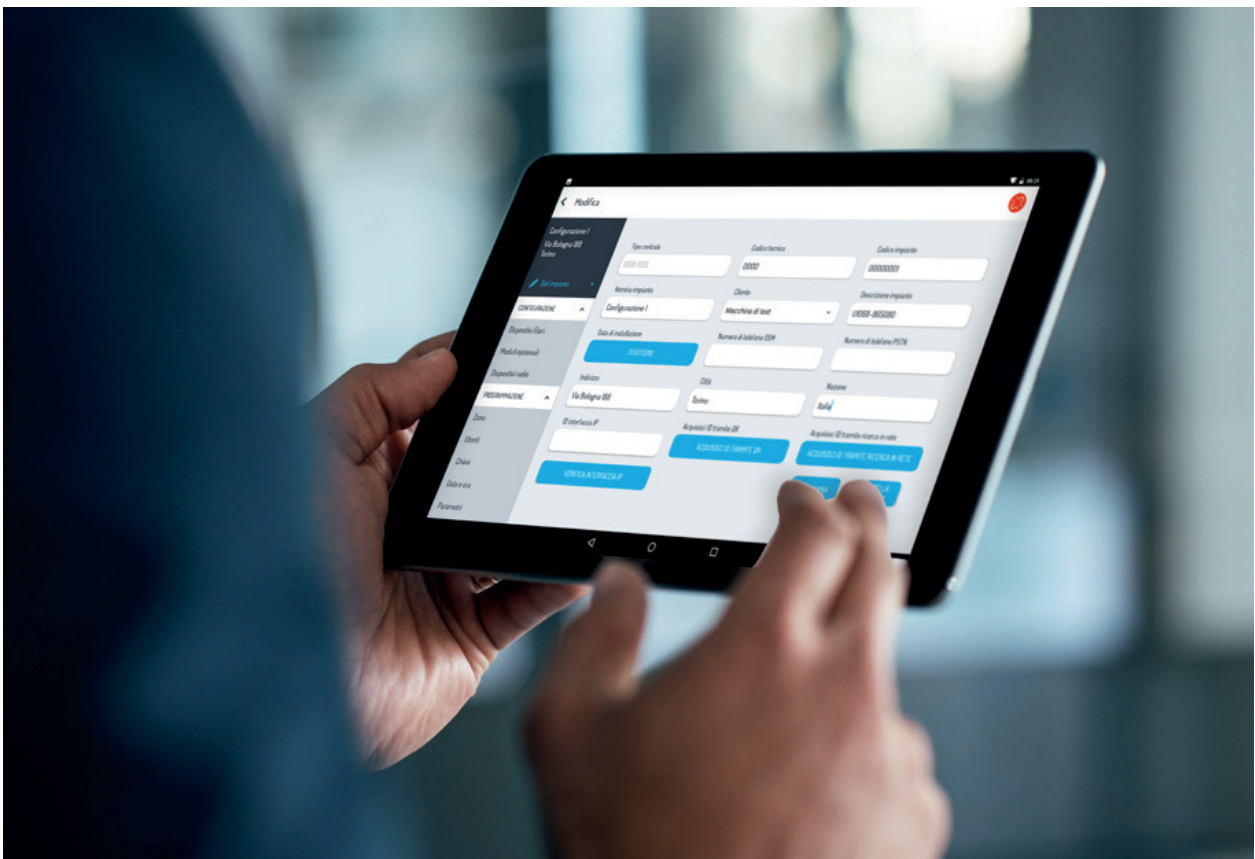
Modifica

Configurazione 1
Via Bologna 180
Torino

Dati impianto

CONFIGURAZIONE

Dispositivi filari

Moduli opzionali

Dispositivi radio

PROGRAMMAZIONE

Zone

Utenti

Chiavi

Data e ora

Parametri

Tipo centrale
0000-0000

Codice tecnico
0000

Codice impianto
00000001

Nome impianto
Configurazione 1

Cliente
Macchina di test

Descrizione impianto
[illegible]

Data di installazione
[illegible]

Numero di telefono GSM

Numero di telefono PSTN

Indirizzo
Via Bologna 180

Città
Torino

Nazione
Italia

ID interfaccia IP

Acquisisci ID tramite QR
ACQUISISCI ID TRAMITE QR

Acquisisci ID tramite ricerca in rete
ACQUISISCI ID TRAMITE RICERCA IN RETE

VERIFICA INTERFACCIA IP

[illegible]
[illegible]